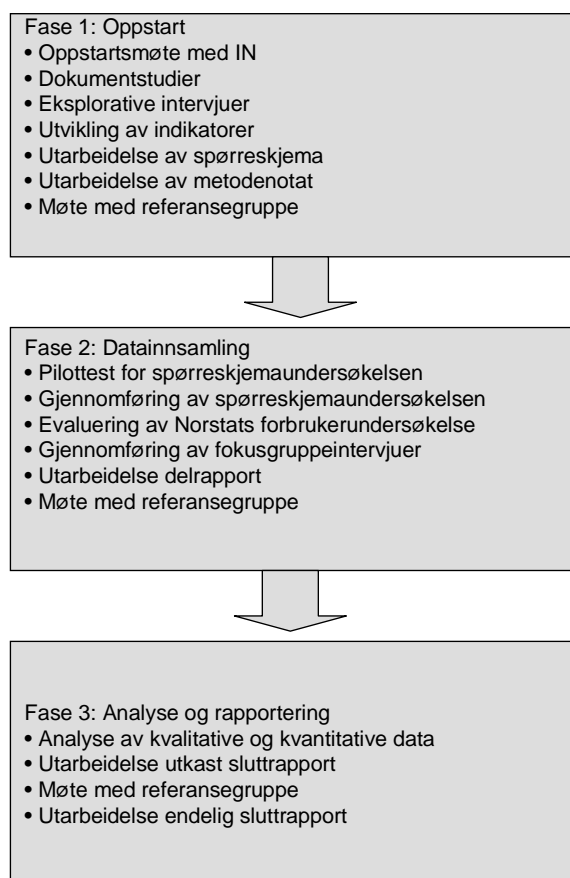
Fase 1: Oppstart
• Oppstartsmøte med IN
• Dokumentstudier
• Eksplorative intervjuer
• Utvikling av indikatorer
• Utarbeidelse av spørreskjema
• Utarbeidelse av metodenotat
• Møte med referansegruppe

Fase 2: Datainnsamling
• Pilottest for spørreskjemaundersøkelsen
• Gjennomføring av spørreskjemaundersøkelsen
• Evaluering av Norstats forbrukerundersøkelse
• Gjennomføring av fokusgruppeintervjuer
• Utarbeidelse delrapport
• Møte med referansegruppe

Fase 3: Analyse og rapportering
• Analyse av kvalitative og kvantitative data
• Utarbeidelse utkast sluttrapport
• Møte med referansegruppe
• Utarbeidelse endelig sluttrapport